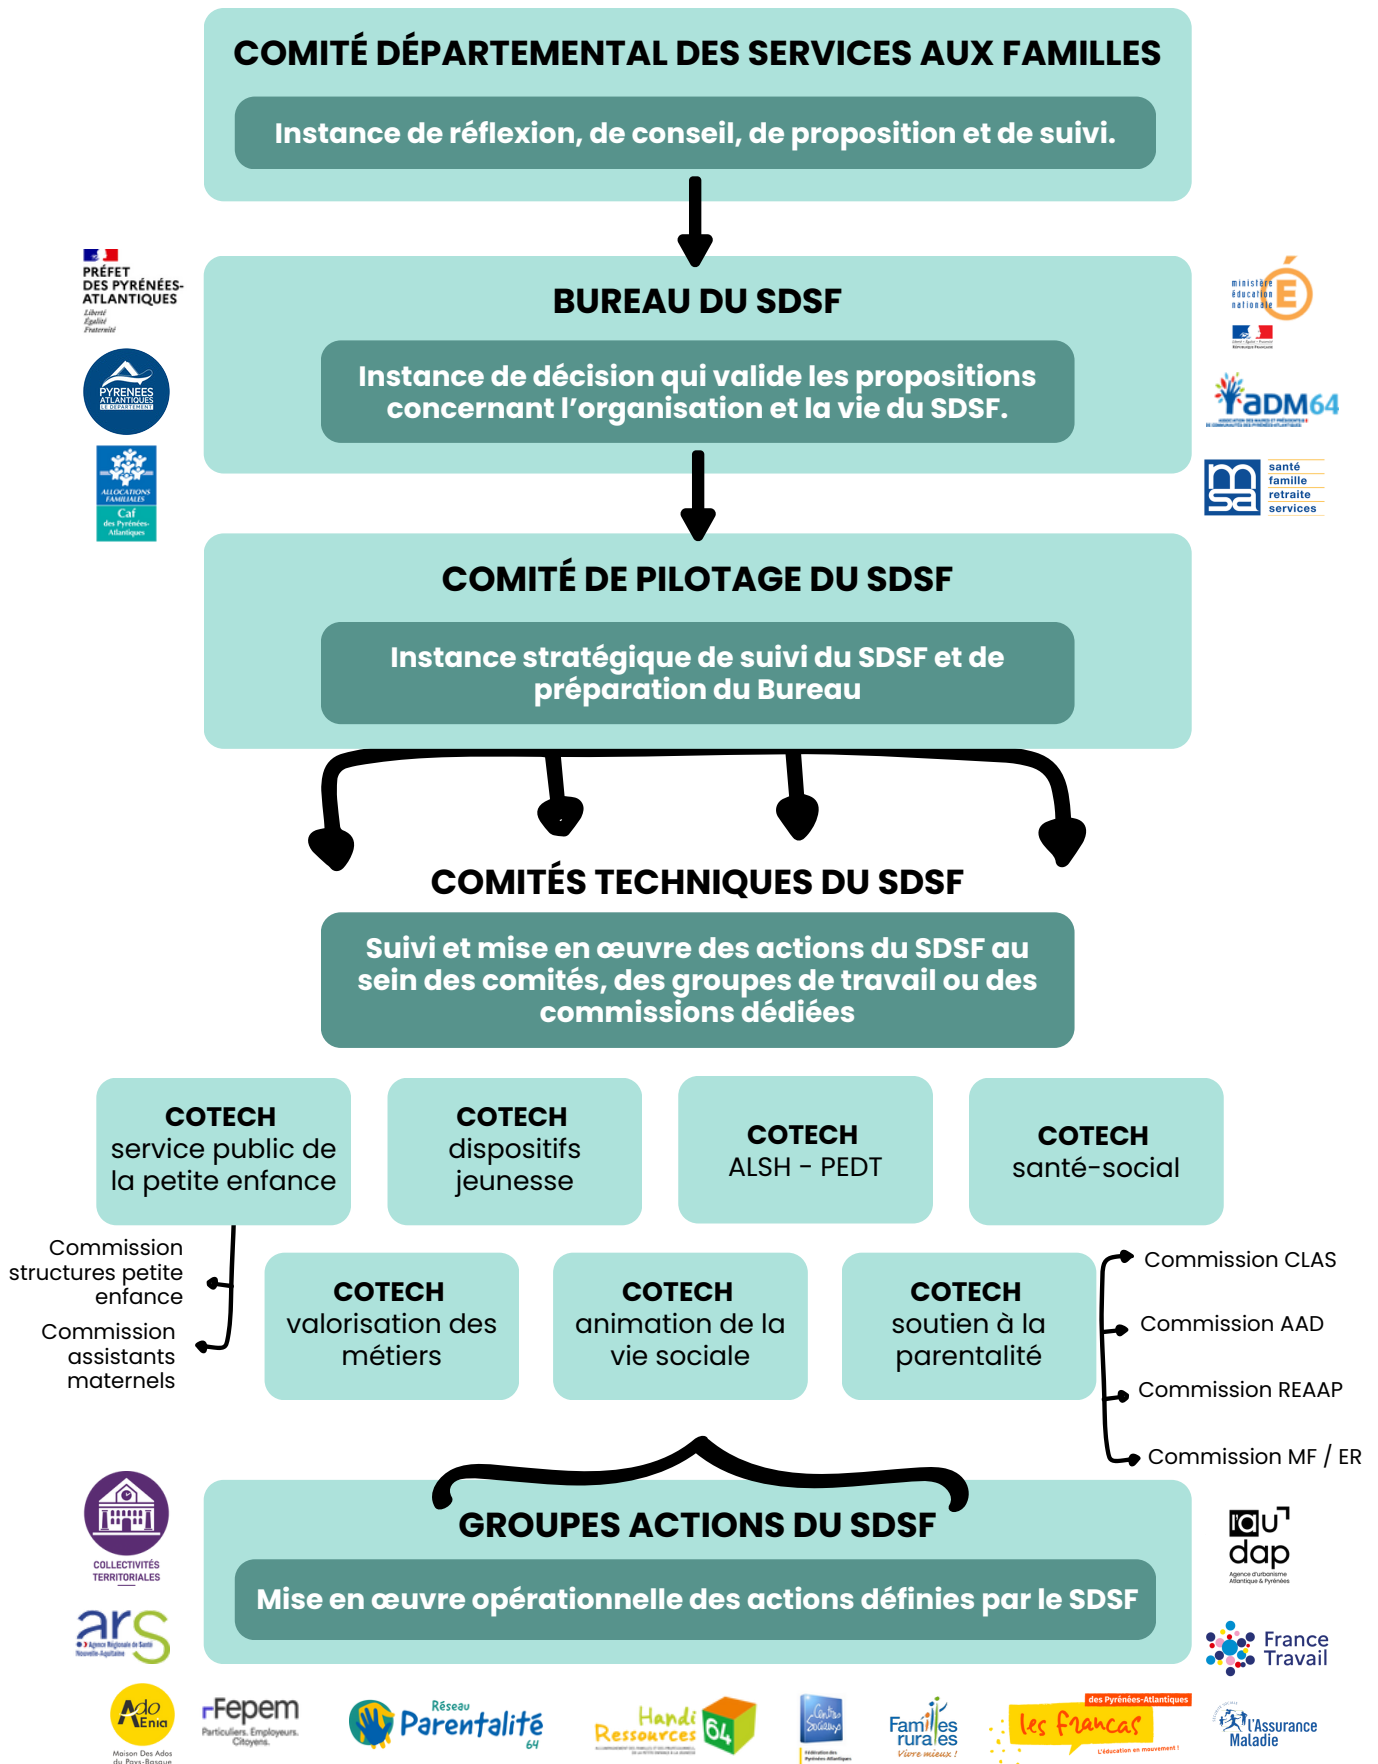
COMITÉ DÉPARTEMENTAL DES SERVICES AUX FAMILLES

Instance de réflexion, de conseil, de proposition et de suivi.

BUREAU DU SDSF

Instance de décision qui valide les propositions concernant l'organisation et la vie du SDSF.

COMITÉ DE PILOTAGE DU SDSF

Instance stratégique de suivi du SDSF et de préparation du Bureau

COMITÉS TECHNIQUES DU SDSF

Suivi et mise en œuvre des actions du SDSF au sein des comités, des groupes de travail ou des commissions dédiées

COTECH service public de la petite enfance

COTECH dispositifs jeunesse

COTECH ALSH - PEDT

COTECH santé-social

Commission structures petite enfance

Commission assistants maternels

COTECH valorisation des métiers

COTECH animation de la vie sociale

COTECH soutien à la parentalité

Commission CLAS

Commission AAD

Commission REAAP

Commission MF / ER

GROUPES ACTIONS DU SDSF

Mise en œuvre opérationnelle des actions définies par le SDSF

PRÉFET DES PYRÉNÉES-ATLANTIQUES
Liberté
Égalité
Fraternité

PYRENEES ATLANTIQUES LE DÉPARTEMENT

ALLOCATIONS FAMILIALES Caf des Pyrénées-Atlantiques

ministère éducation nationale

ADM64

msa santé famille retraite services

COLLECTIVITÉS TERRITORIALES

ars Agence Régionale de Santé Nouvelle-Aquitaine

l'audap Agence d'urbanisme Atlantique & Pyrénées

France Travail

Ado Enia Maison Des Ados du Pays-Basque

Fepem Particuliers. Employeurs. Citoyens.

Réseau Parentalité 64

Handi Ressources 64

Centres Sociaux

Familles rurales Vivre mieux !

des Pyrénées-Atlantiques les francas L'éducation en mouvement !

l'Assurance Maladie